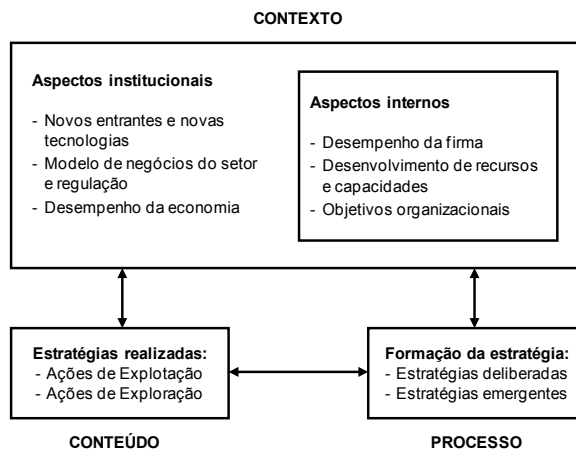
CONTEXTO

Aspectos institucionais

- Novos entrantes e novas tecnologias
- Modelo de negócios do setor e regulação
- Desempenho da economia

Aspectos internos

- Desempenho da firma
- Desenvolvimento de recursos e capacidades
- Objetivos organizacionais

Estratégias realizadas:
- Ações de Explotação
- Ações de Exploração

Formação da estratégia:
- Estratégias deliberadas
- Estratégias emergentes

CONTEÚDO

PROCESSO